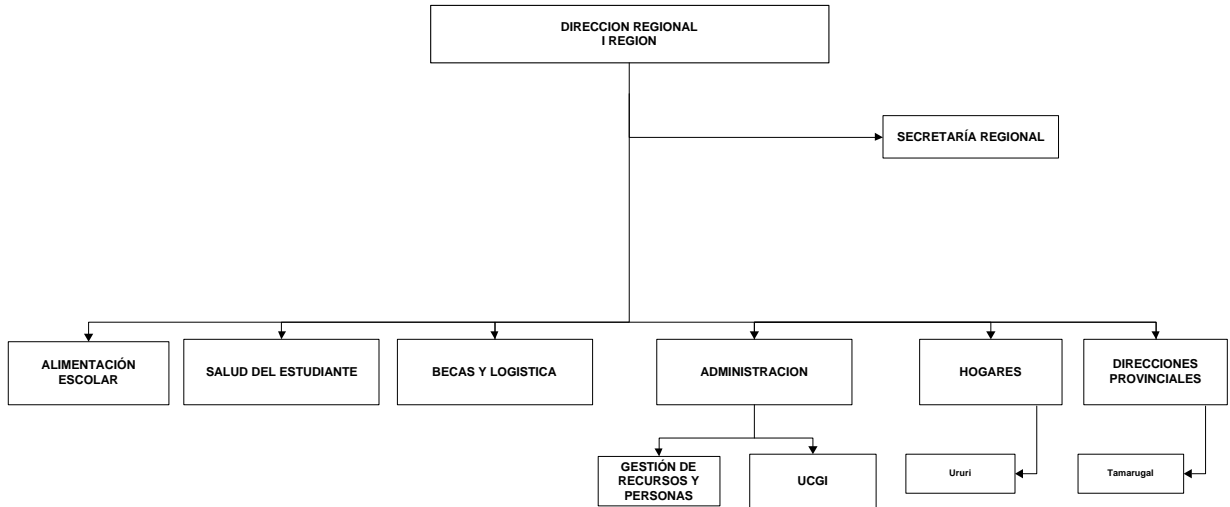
DIRECCION REGIONAL
I REGION

SECRETARÍA REGIONAL

ALIMENTACIÓN ESCOLAR

SALUD DEL ESTUDIANTE

BECAS Y LOGISTICA

ADMINISTRACION

HOGARES

DIRECCIONES PROVINCIALES

GESTIÓN DE RECURSOS Y PERSONAS

UCGI

Ururi

Tamarugal